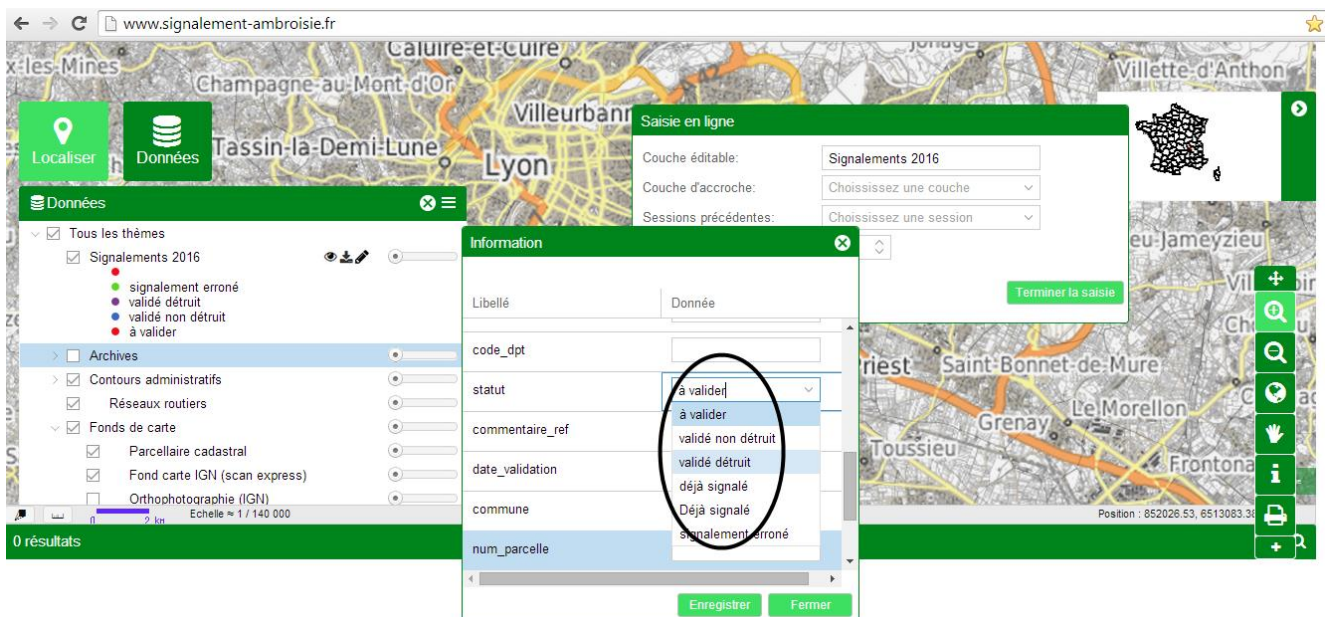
www.signalement-ambroisie.fr

Caluire-et-Cuire
x-les-Mines
Champagne-au-Mont-d'Or
Villette-d'Anthon
Villeurbanne
Tassin-la-Demi-Lune
Lyon
Localiser
Données

Saisie en ligne
Couche éditable: Signalements 2016
Couche d'accroche: Choisissez une couche
Sessions précédentes: Choisissez une session
Terminer la saisie

Données
Tous les thèmes
Signalements 2016
signalement erroné
validé détruit
validé non détruit
à valider
Archives
Contours administratifs
Réseaux routiers
Fonds de carte
Parcellaire cadastral
Fond carte IGN (scan express)
Orthophotographie (IGN)
0 2 km Echelle ≈ 1 / 140 000
0 résultats

Information
Libellé | Donnée
code_dpt
statut | à valider
commentaire_ref
date_validation
commune
num_parcelle
à valider
validé non détruit
validé détruit
déjà signalé
Déjà signalé
signalement erroné
Enregistrer
Fermer

eu-Jameyzieu
Vil
Ch
riest
Saint-Bonnet-de-Mure
Le Morellon
Grenay
Toussieu
Frontona
Position : 852026.53, 6513083.3